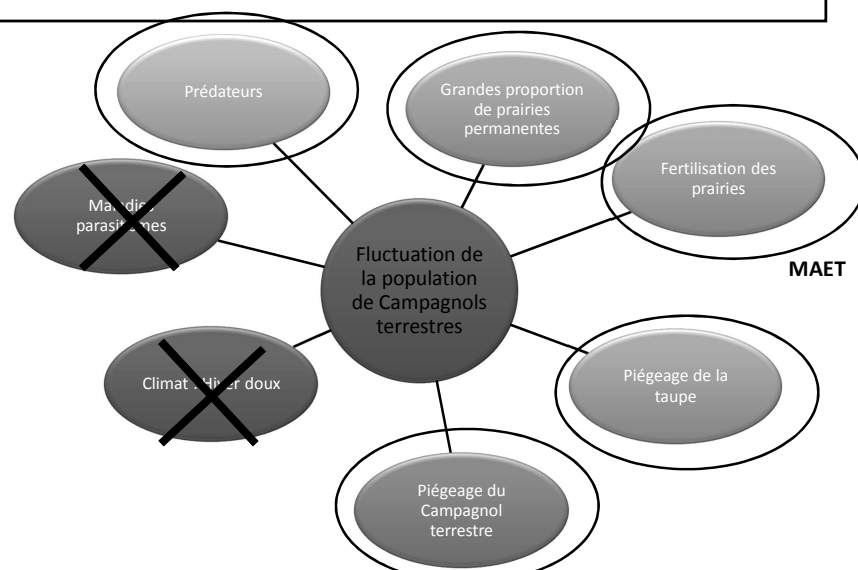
Prédateurs

Grandes proportion de prairies permanentes

Fertilisation des prairies

MAET

Ma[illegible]die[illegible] parasi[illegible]es

Fluctuation de la population de Campagnols terrestres

Climat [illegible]iver doux

Piégeage de la taupe

Piégeage du Campagnol terrestre